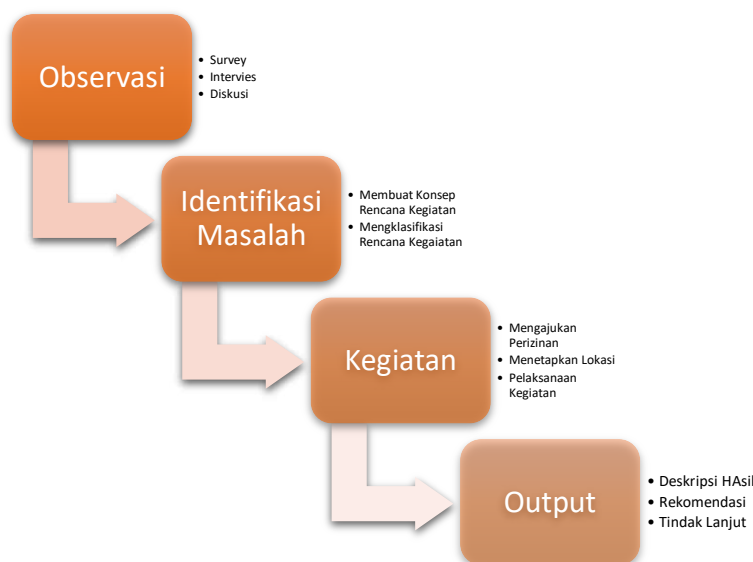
Observasi

- Survey
- Intervies
- Diskusi

Identifikasi Masalah

- Membuat Konsep Rencana Kegiatan
- Mengklasifikasi Rencana Kegaiatan

Kegiatan

- Mengajukan Perizinan
- Menetapkan Lokasi
- Pelaksanaan Kegiatan

Output

- Deskripsi HAsil
- Rekomendasi
- Tindak Lanjut